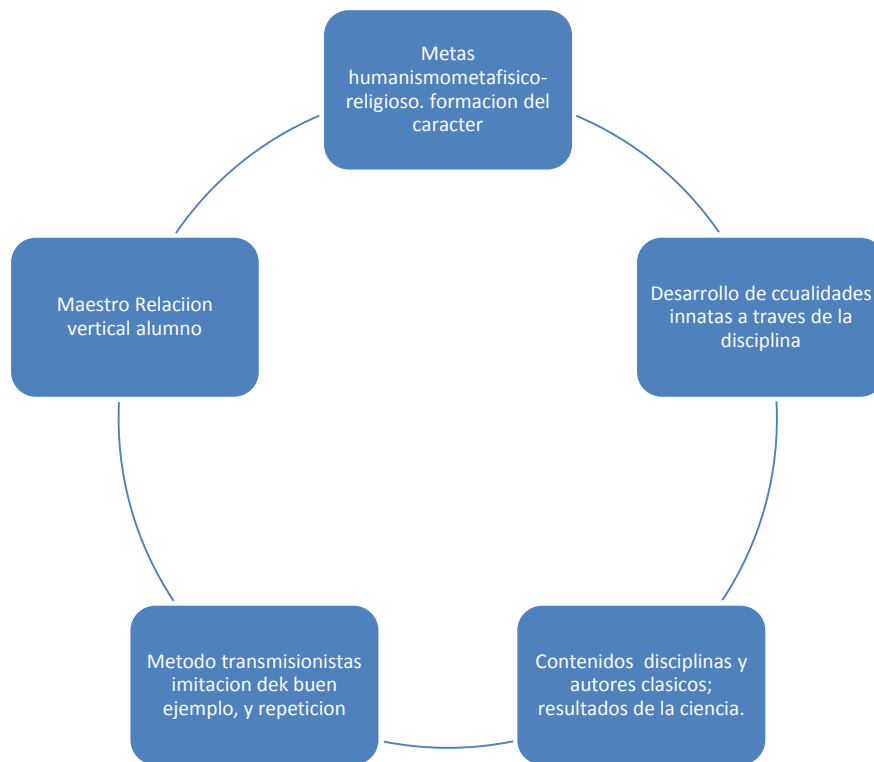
Metas humanismometafisico-religioso. formacion del caracter

Desarrollo de ccualidades innatas a traves de la disciplina

Contenidos disciplinas y autores clasicos; resultados de la ciencia.

Metodo transmisionistas imitacion dek buen ejemplo, y repeticion

Maestro Relaciion vertical alumno